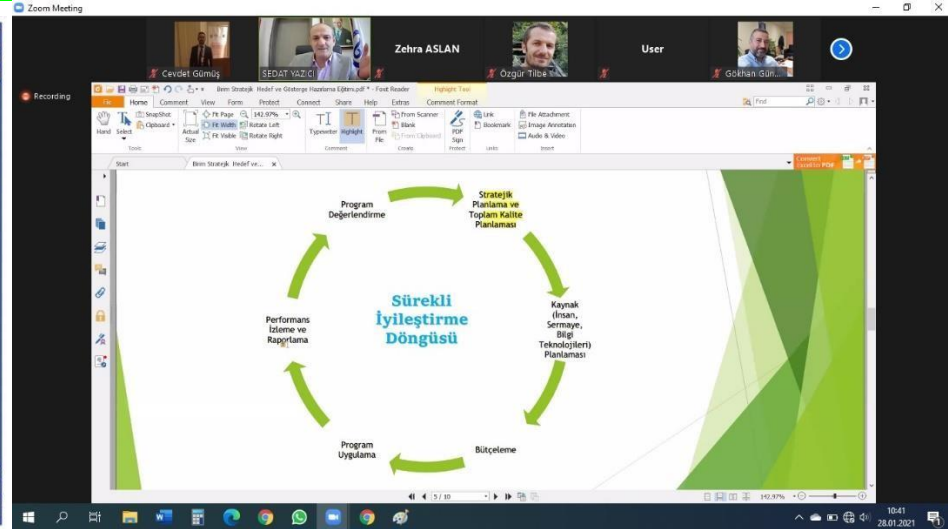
Zoom Meeting

Cevdet Gümüş
SEDAT YAZICI
Zehra ASLAN
Özgür Tilbe
User
Gökhan Gün...

Recording

Birim Stratejik Hedef ve Gösterge Hazırlama Eğitimi.pdf * - Foxit Reader
Highlight Text

File
Home
Comment
View
Form
Protect
Connect
Share
Help
Extras
Comment Format

Find

Hand
Select
SnapShot
Clipboard
Actual Size
Fit Page
Fit Width
Fit Visible
142.97%
Rotate Left
Rotate Right
Typewriter
Highlight
From File
From Scanner
Blank
From Clipboard
PDF Sign
Link
Bookmark
File Attachment
Image Annotation
Audio & Video
Tools
View
Comment
Create
Protect
Links
Insert

Start
Birim Stratejik Hedef ve...

Convert to PDF

Program Değerlendirme

Stratejik Planlama ve Toplam Kalite Planlaması

Kaynak (İnsan, Sermaye, Bilgi Teknolojileri) Planlaması

Bütçeleme

Program Uygulama

Performans İzleme ve Raporlama

Sürekli İyileştirme Döngüsü

5 / 10

142.97%

10:41
28.01.2021